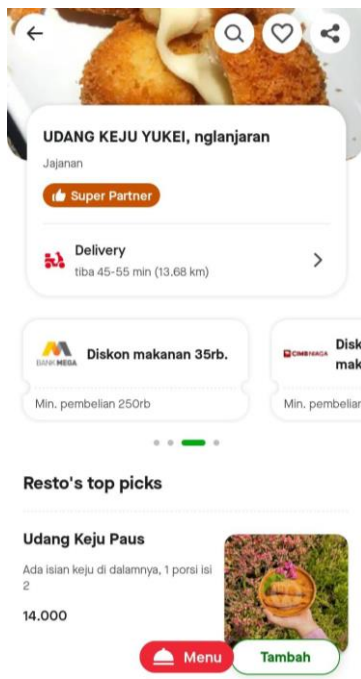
UDANG KEJU YUKEI, nglanjaran

Jajanan

Super Partner

Delivery

tiba 45-55 min (13.68 km)

BANK MEGA

Diskon makanan 35rb.

Min. pembelian 250rb

CIMB NIAGA

Disk mak

Min. pembelian

Resto's top picks

Udang Keju Paus

Ada isian keju di dalamnya, 1 porsi isi 2

14.000

Menu

Tambah